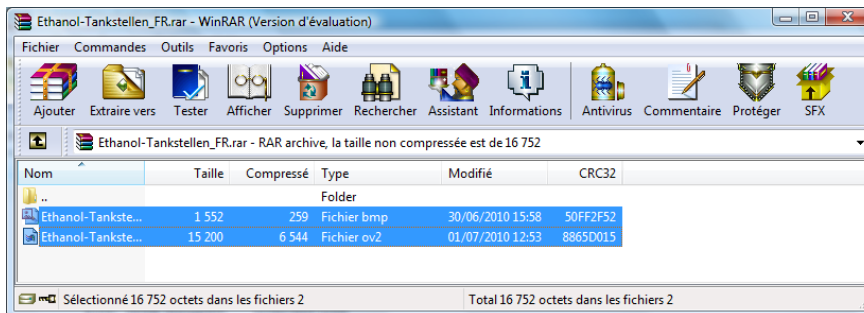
Ethanol-Tankstellen_FR.rar - WinRAR (Version d'évaluation)

Fichier Commandes Outils Favoris Options Aide

Ajouter Extraire vers Tester Afficher Supprimer Rechercher Assistant Informations Antivirus Commentaire Protéger SFX

Ethanol-Tankstellen_FR.rar - RAR archive, la taille non compressée est de 16 752

| Nom | Taille | Compressé | Type | Modifié | CRC32 |
|---|---|---|---|---|---|
| .. | | | Folder | | |
| Ethanol-Tankste... | 1 552 | 259 | Fichier bmp | 30/06/2010 15:58 | 50FF2F52 |
| Ethanol-Tankste... | 15 200 | 6 544 | Fichier ov2 | 01/07/2010 12:53 | 8865D015 |

Sélectionné 16 752 octets dans les fichiers 2

Total 16 752 octets dans les fichiers 2